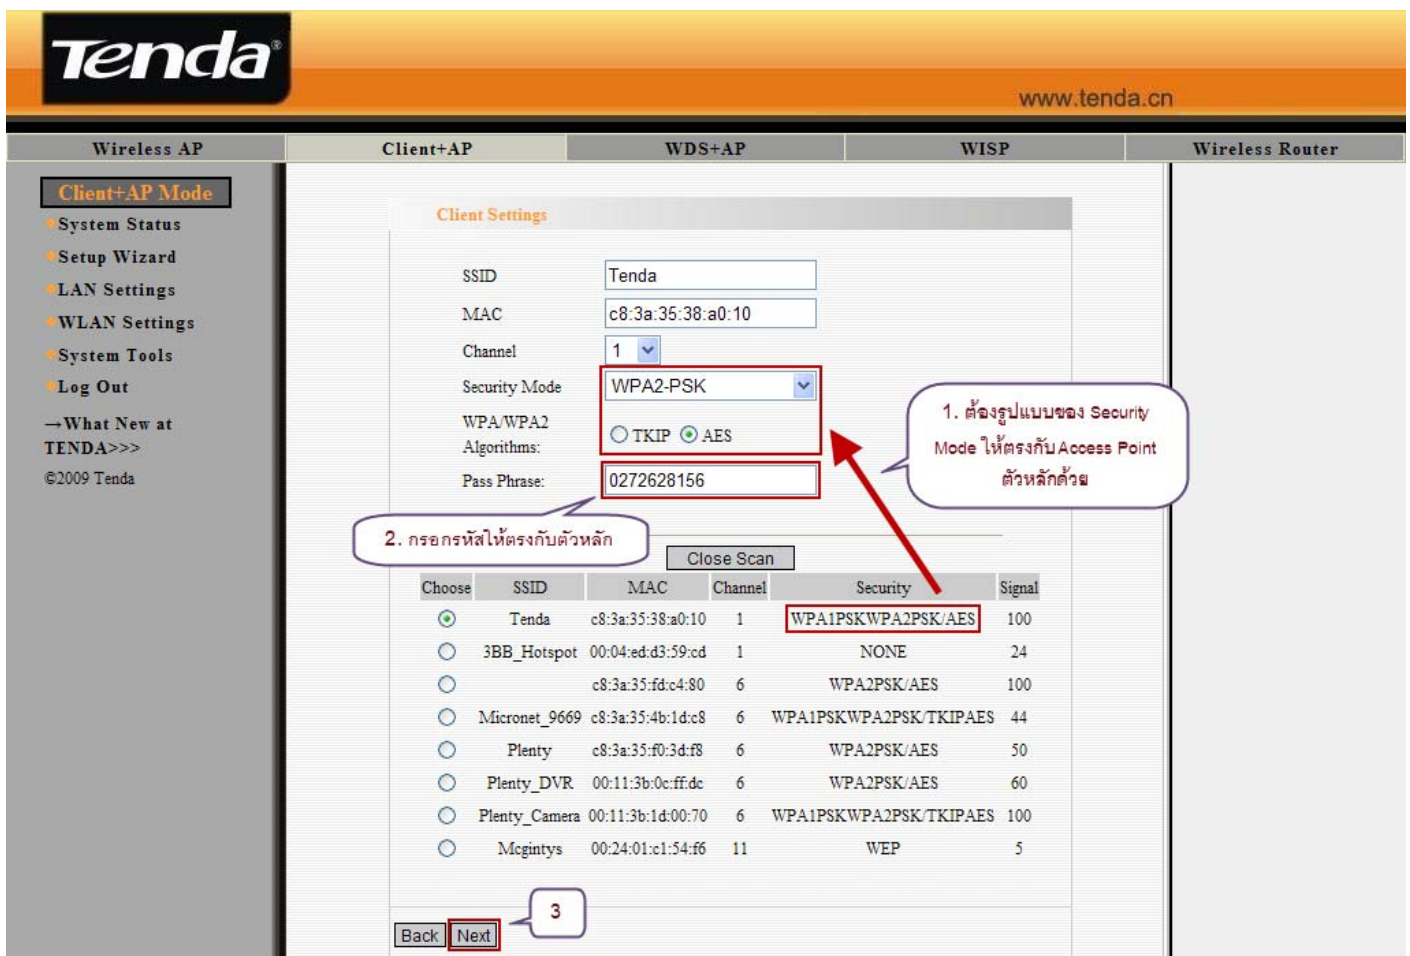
Tenda

www.tenda.cn

Wireless AP | Client+AP | WDS+AP | WISP | Wireless Router

Client+AP Mode
System Status
Setup Wizard
LAN Settings
WLAN Settings
System Tools
Log Out
→What New at TENDA>>>
©2009 Tenda

Client Settings

SSID Tenda
MAC c8:3a:35:38:a0:10
Channel 1
Security Mode WPA2-PSK
WPA/WPA2 Algorithms: TKIP AES
Pass Phrase: 0272628156

1. ต้องรูปแบบของ Security Mode ให้ตรงกับ Access Point ตัวหลักด้วย

2. กรอกรหัสให้ตรงกับตัวหลัก

Close Scan

| Choose | SSID | MAC | Channel | Security | Signal |
|---|---|---|---|---|---|
| ⦿ | Tenda | c8:3a:35:38:a0:10 | 1 | WPA1PSKWPA2PSK/AES | 100 |
| ○ | 3BB_Hotspot | 00:04:ed:d3:59:cd | 1 | NONE | 24 |
| ○ | | c8:3a:35:fd:c4:80 | 6 | WPA2PSK/AES | 100 |
| ○ | Micronet_9669 | c8:3a:35:4b:1d:c8 | 6 | WPA1PSKWPA2PSK/TKIPAES | 44 |
| ○ | Plenty | c8:3a:35:f0:3d:f8 | 6 | WPA2PSK/AES | 50 |
| ○ | Plenty_DVR | 00:11:3b:0c:ff:dc | 6 | WPA2PSK/AES | 60 |
| ○ | Plenty_Camera | 00:11:3b:1d:00:70 | 6 | WPA1PSKWPA2PSK/TKIPAES | 100 |
| ○ | Mcgintys | 00:24:01:c1:54:f6 | 11 | WEP | 5 |

3

Back Next